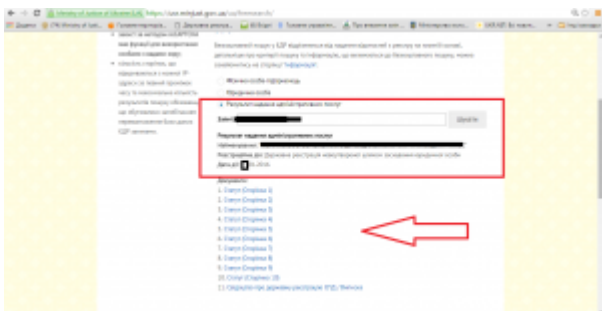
https://usr.minjust.gov.ua/ua/freesearch

Фізична особа-підприємець

Юридична особа

Результат надання адміністративних послуг

Шукати

Результат надання адміністративної послуги

Найменування:

Дата: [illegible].2016

Документи:

1. Статут (Сторінка 1)
2. Статут (Сторінка 2)
3. Статут (Сторінка 3)
4. Статут (Сторінка 4)
5. Статут (Сторінка 5)
6. Статут (Сторінка 6)
7. Статут (Сторінка 7)
8. Статут (Сторінка 8)
9. Статут (Сторінка 9)
10. Статут (Сторінка 10)
11. Свідоцтво про державну реєстрацію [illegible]